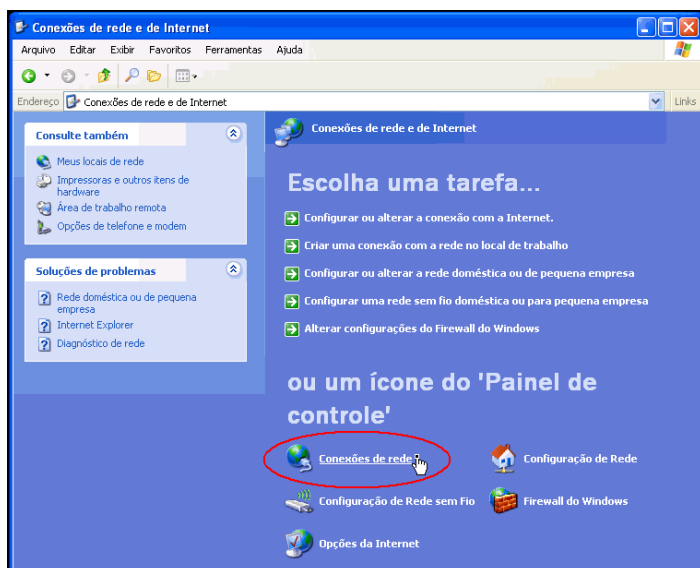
Conexões de rede e de Internet

Arquivo Editar Exibir Favoritos Ferramentas Ajuda

Endereço Conexões de rede e de Internet

Links

Consulte também

Meus locais de rede

Impressoras e outros itens de hardware

Área de trabalho remota

Opções de telefone e modem

Soluções de problemas

Rede doméstica ou de pequena empresa

Internet Explorer

Diagnóstico de rede

Conexões de rede e de Internet

Escolha uma tarefa...

Configurar ou alterar a conexão com a Internet.

Criar uma conexão com a rede no local de trabalho

Configurar ou alterar a rede doméstica ou de pequena empresa

Configurar uma rede sem fio doméstica ou para pequena empresa

Alterar configurações do Firewall do Windows

ou um ícone do 'Painel de controle'

Conexões de rede

Configuração de Rede

Configuração de Rede sem Fio

Firewall do Windows

Opções da Internet